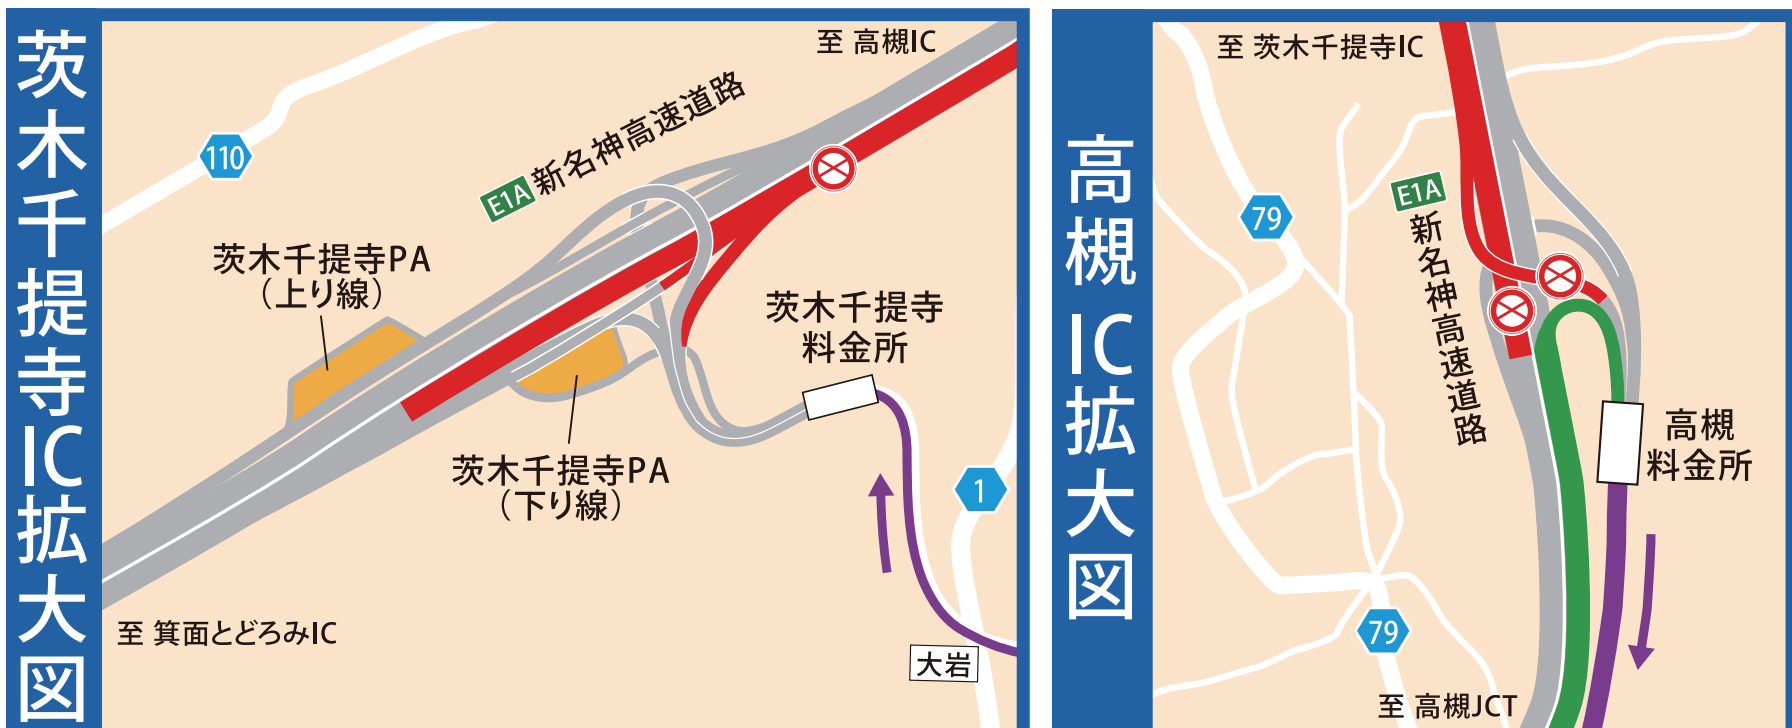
茨木千提寺IC拡大図

至 高槻IC

110

E1A 新名神高速道路

茨木千提寺PA（上り線）

茨木千提寺料金所

茨木千提寺PA（下り線）

1

至 箕面とどろみIC

大岩

高槻IC拡大図

至 茨木千提寺IC

79

E1A 新名神高速道路

高槻料金所

79

至 高槻JCT